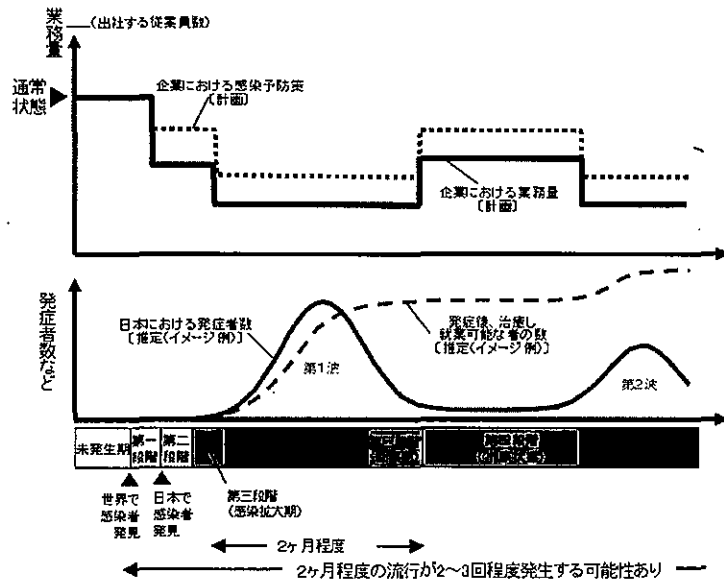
業務量 —(出社する従業員数)

通常状態

企業における感染予防策〔計画〕

企業における業務量〔計画〕

発症者数など

日本における発症者数〔推定(イメージ例)〕

発症後、治癒し就業可能な者の数〔推定(イメージ例)〕

第1波

第2波

未発生期

第一段階

第二段階

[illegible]

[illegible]

第三段階(感染拡大期)

世界で感染者発見

日本で感染者発見

2ヶ月程度

2ヶ月程度の流行が2~3回程度発生する可能性あり